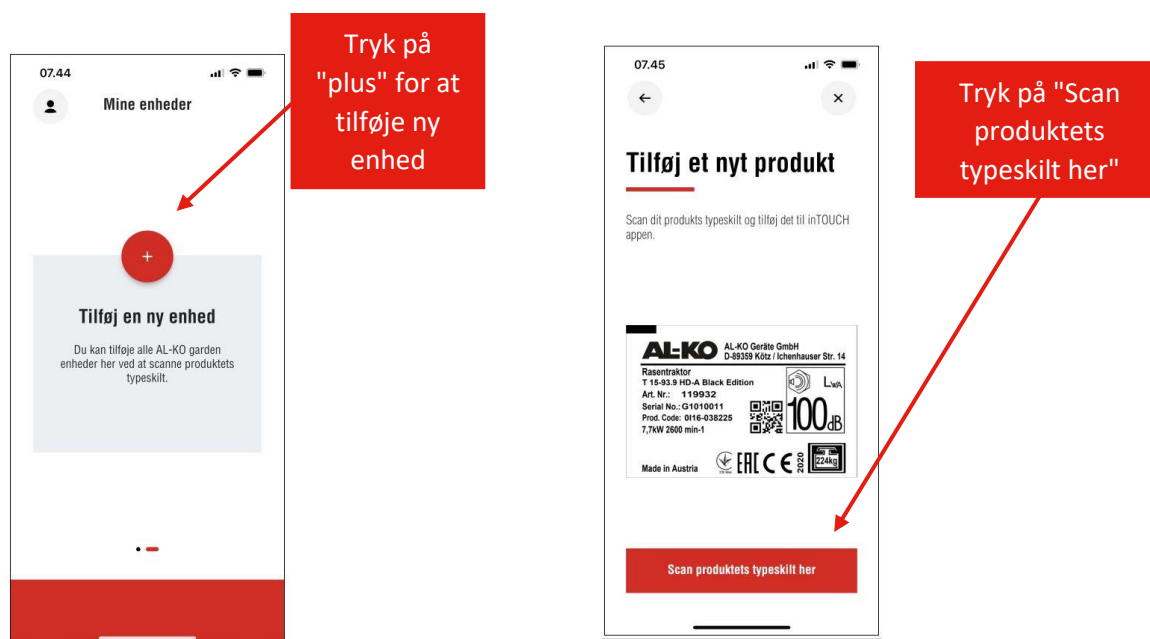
07.44

Mine enheder

Tryk på "plus" for at tilføje ny enhed

+

Tilføj en ny enhed

Du kan tilføje alle AL-KO garden enheder her ved at scanne produktets typeskilt.

07.45

←

×

Tryk på "Scan produktets typeskilt her"

Tilføj et nyt produkt

Scan dit produkts typeskilt og tilføj det til inTOUCH appen.

AL-KO AL-KO Geräte GmbH D-89359 Kötz / Ichenhauser Str. 14

Rasentraktor
T 15-93.9 HD-A Black Edition
Art. Nr.: 119932
Serial No.: G1010011
Prod. Code: 0116-038225
7,7kW 2600 min-1

$L_{WA}$

100dB

Made in Austria

EAC CE 2020

224kg

Scan produktets typeskilt her